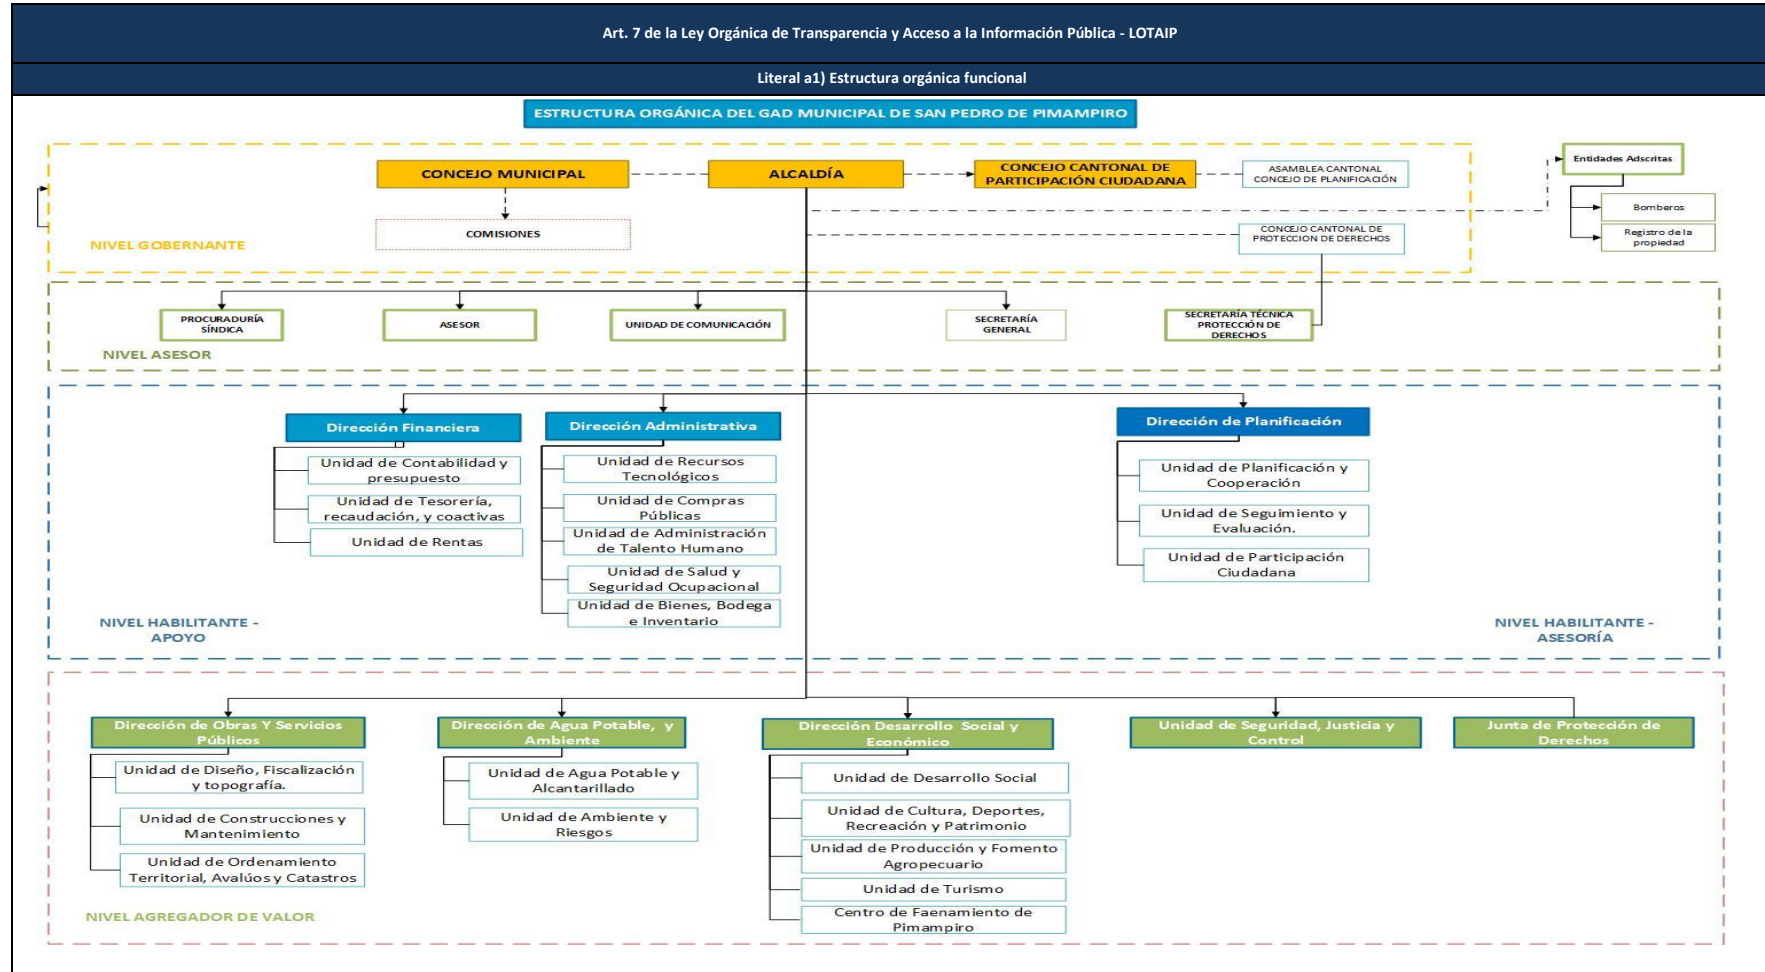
Art. 7 de la Ley Orgánica de Transparencia y Acceso a la Información Pública - LOTAIP

Literal a1) Estructura orgánica funcional

ESTRUCTURA ORGÁNICA DEL GAD MUNICIPAL DE SAN PEDRO DE PIMAMPIRO

CONCEJO MUNICIPAL

ALCALDÍA

CONCEJO CANTONAL DE PARTICIPACIÓN CIUDADANA

ASAMBLEA CANTONAL CONCEJO DE PLANIFICACIÓN

Entidades Adscritas

Bomberos

Registro de la propiedad

COMISIONES

CONCEJO CANTONAL DE PROTECCION DE DERECHOS

NIVEL GOBERNANTE

PROCURADURÍA SÍNDICA

ASESOR

UNIDAD DE COMUNICACIÓN

SECRETARÍA GENERAL

SECRETARÍA TÉCNICA PROTECCIÓN DE DERECHOS

NIVEL ASESOR

Dirección Financiera

Unidad de Contabilidad y presupuesto

Unidad de Tesorería, recaudación, y coactivas

Unidad de Rentas

Dirección Administrativa

Unidad de Recursos Tecnológicos

Unidad de Compras Públicas

Unidad de Administración de Talento Humano

Unidad de Salud y Seguridad Ocupacional

Unidad de Bienes, Bodega e Inventario

Dirección de Planificación

Unidad de Planificación y Cooperación

Unidad de Seguimiento y Evaluación.

Unidad de Participación Ciudadana

NIVEL HABILITANTE - APOYO

NIVEL HABILITANTE - ASESORÍA

Dirección de Obras Y Servicios Públicos

Unidad de Diseño, Fiscalización y topografía.

Unidad de Construcciones y Mantenimiento

Unidad de Ordenamiento Territorial, Avalúos y Catastros

Dirección de Agua Potable, y Ambiente

Unidad de Agua Potable y Alcantarillado

Unidad de Ambiente y Riesgos

Dirección Desarrollo Social y Económico

Unidad de Desarrollo Social

Unidad de Cultura, Deportes, Recreación y Patrimonio

Unidad de Producción y Fomento Agropecuario

Unidad de Turismo

Centro de Faenamiento de Pimampiro

Unidad de Seguridad, Justicia y Control

Junta de Protección de Derechos

NIVEL AGREGADOR DE VALOR